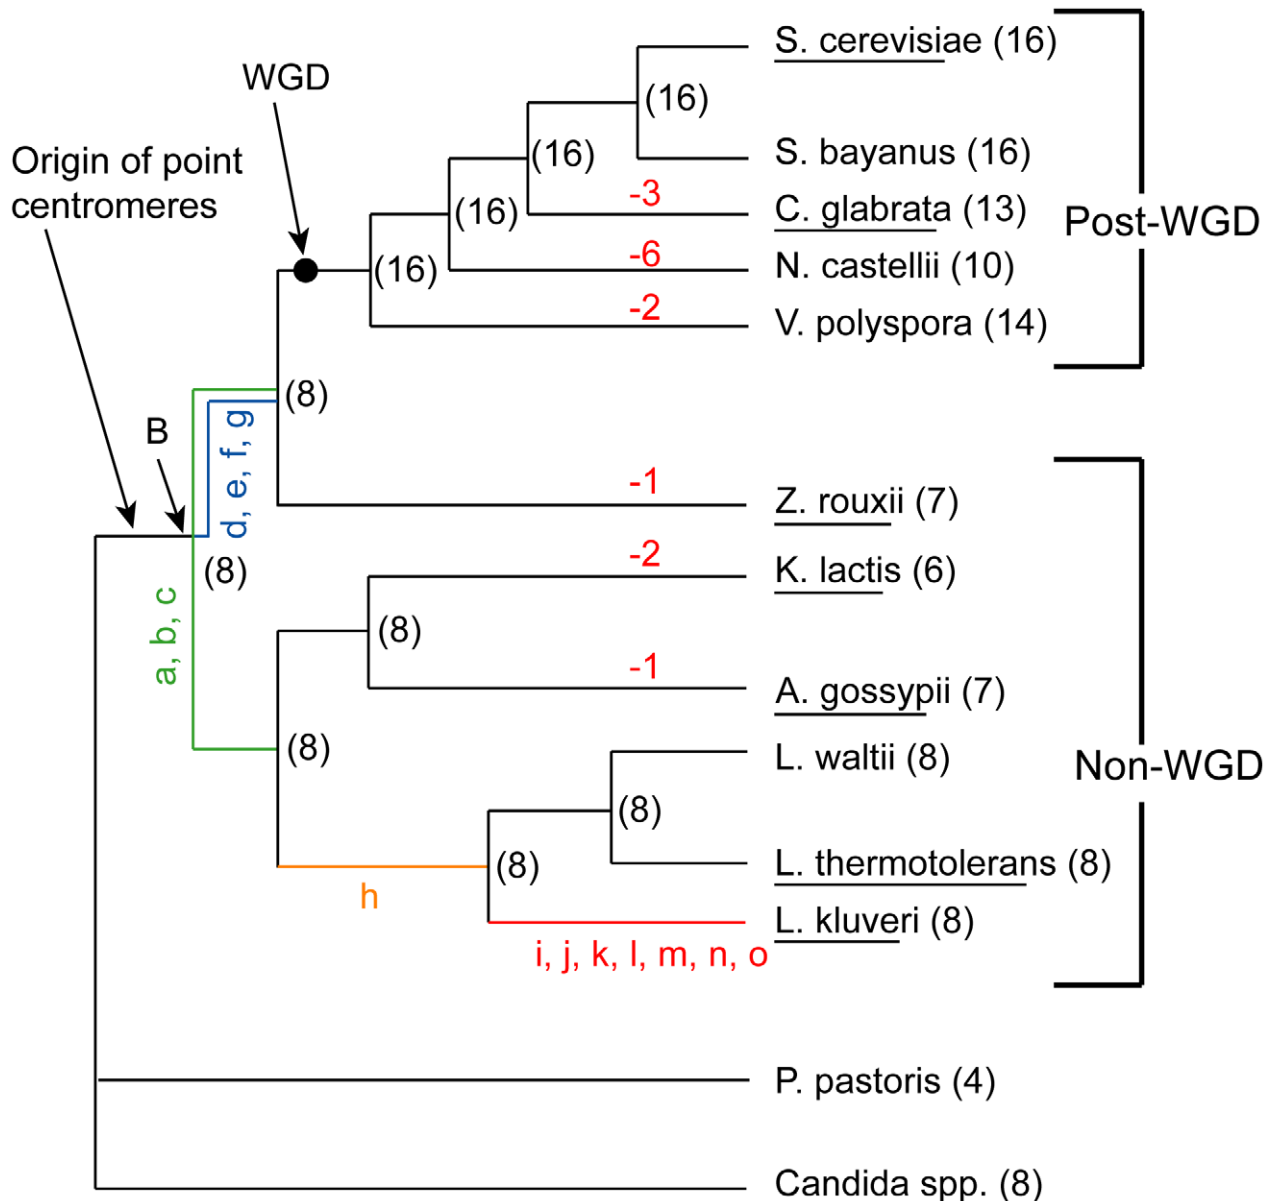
WGD

Origin of point centromeres

B

S. cerevisiae (16)
(16)
S. bayanus (16)
(16)
-3
C. glabrata (13)
(16)
-6
N. castellii (10)
(16)
-2
V. polyspora (14)

Post-WGD

(8)
d, e, f, g
-1
Z. rouxii (7)
(8)
a, b, c
-2
K. lactis (6)
(8)
-1
A. gossypii (7)
(8)
L. waltii (8)
(8)
L. thermotolerans (8)
h
(8)
L. kluveri (8)
i, j, k, l, m, n, o

Non-WGD

P. pastoris (4)

Candida spp. (8)